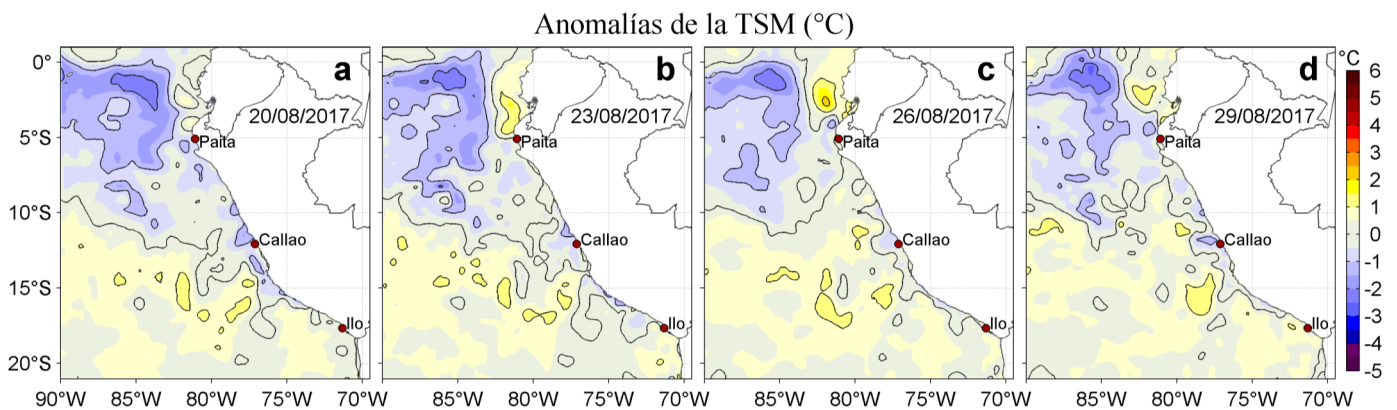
Anomalías de la TSM (°C)

a
20/08/2017
Paita
Callao
Ilo

b
23/08/2017
Paita
Callao
Ilo

c
26/08/2017
Paita
Callao
Ilo

d
29/08/2017
Paita
Callao
Ilo

0°
5°S
10°S
15°S
20°S

90°W 85°W 80°W 75°W 70°W
85°W 80°W 75°W 70°W
85°W 80°W 75°W 70°W
85°W 80°W 75°W 70°W

°C
6
5
4
3
2
1
0
-1
-2
-3
-4
-5